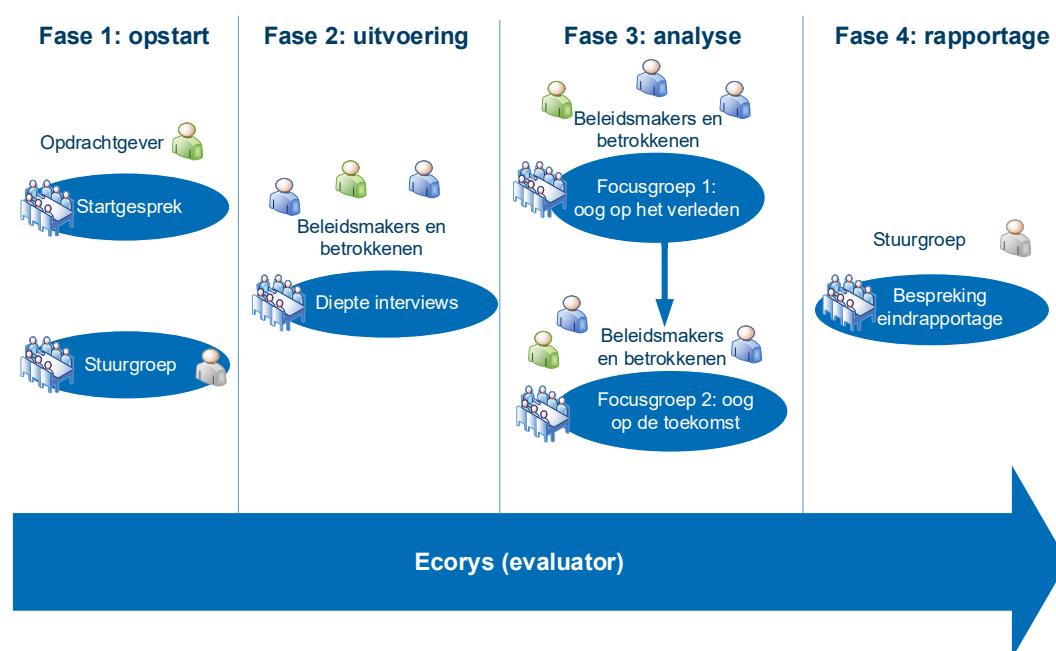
Fase 1: opstart

Opdrachtgever

Startgesprek

Stuurgroep

Fase 2: uitvoering

Beleidsmakers en betrokkenen

Diepte interviews

Fase 3: analyse

Beleidsmakers en betrokkenen

Focusgroep 1: oog op het verleden

Beleidsmakers en betrokkenen

Focusgroep 2: oog op de toekomst

Fase 4: rapportage

Stuurgroep

Bespreking eindrapportage

Ecorys (evaluator)